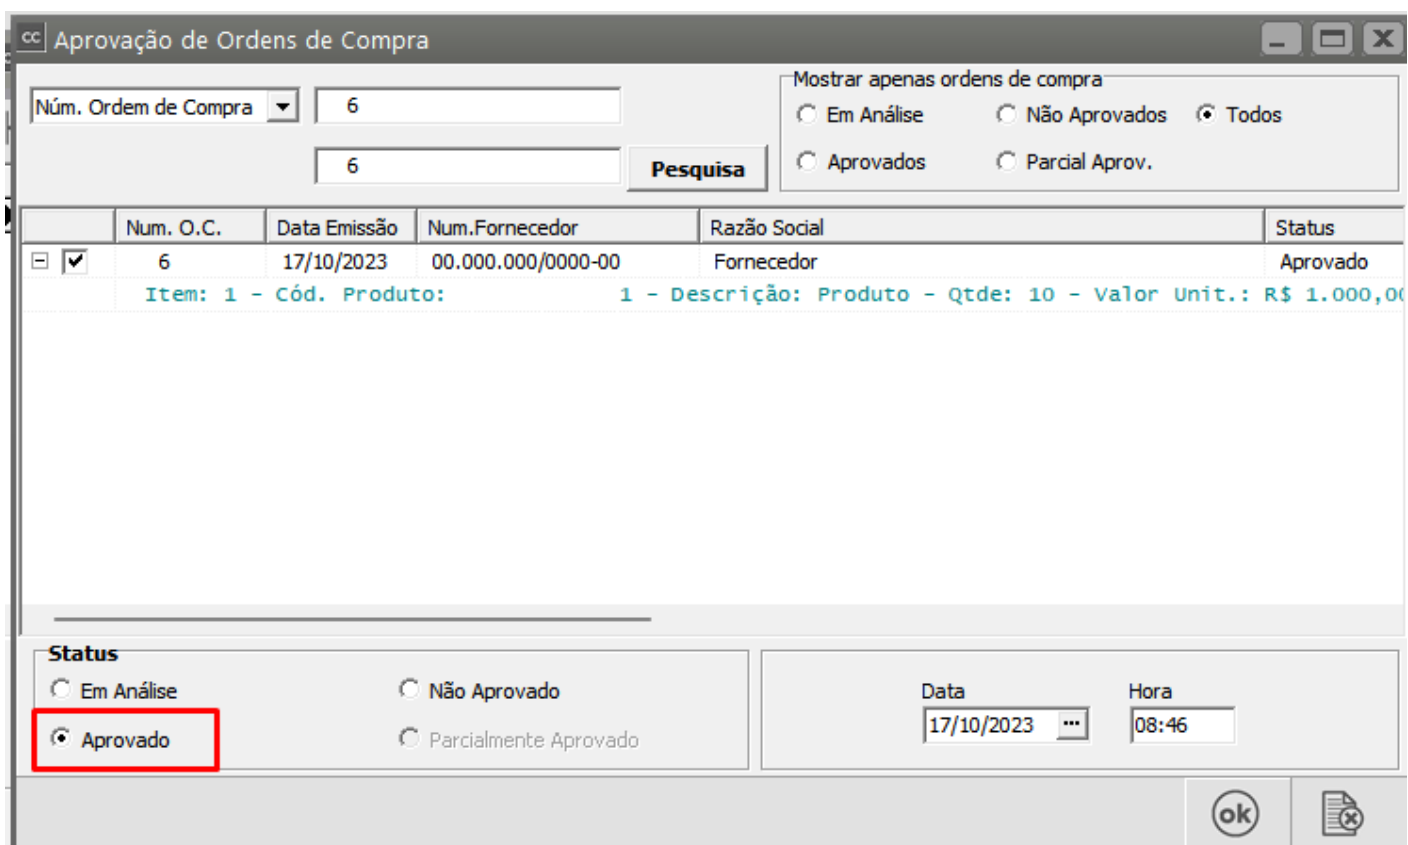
cc Aprovação de Ordens de Compra

Núm. Ordem de Compra 6

6 Pesquisa

Mostrar apenas ordens de compra
Em Análise Não Aprovados Todos
Aprovados Parcial Aprov.

| | Num. O.C. | Data Emissão | Num.Fornecedor | Razão Social | Status |
|---|---|---|---|---|---|
| ⊟ ☑ | 6 | 17/10/2023 | 00.000.000/0000-00 | Fornecedor | Aprovado |

Item: 1 - Cód. Produto: 1 - Descrição: Produto - Qtde: 10 - Valor Unit.: R$ 1.000,0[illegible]

Status
Em Análise Não Aprovado
Aprovado Parcialmente Aprovado

Data 17/10/2023 ...
Hora 08:46

ok